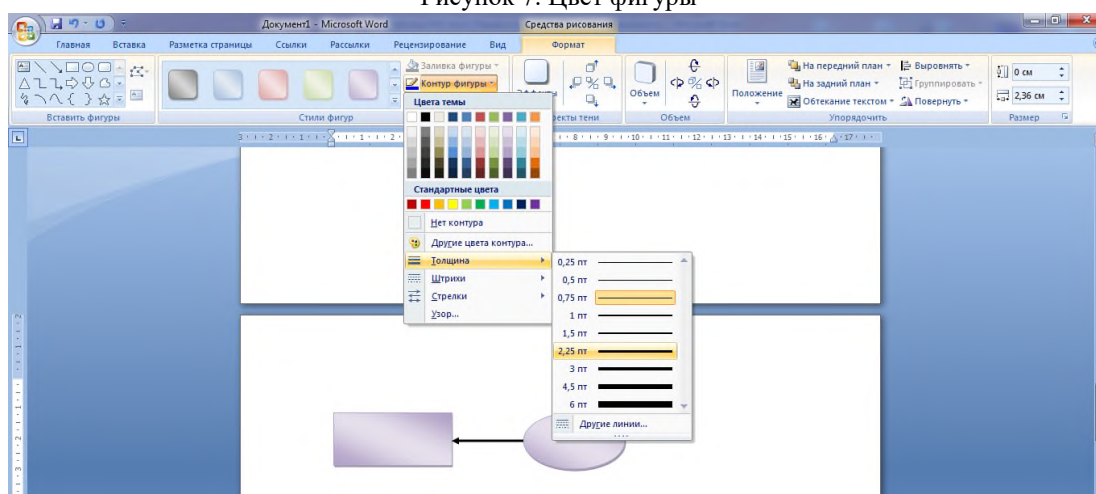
Рисунок 7. Цвет фигуры

Документ1 - Microsoft Word
Средства рисования

Главная
Вставка
Разметка страницы
Ссылки
Рассылки
Рецензирование
Вид
Формат

Заливка фигуры
Контур фигуры
Эффекты
Объем
Положение
На передний план
На задний план
Обтекание текстом
Выровнять
Группировать
Повернуть
0 см
2,36 см

Вставить фигуры
Стили фигур
Эффекты тени
Объем
Упорядочить
Размер

Цвета темы
Стандартные цвета
Нет контура
Другие цвета контура...
Толщина
Штрихи
Стрелки
Узор...

0,25 пт
0,5 пт
0,75 пт
1 пт
1,5 пт
2,25 пт
3 пт
4,5 пт
6 пт
Другие линии...